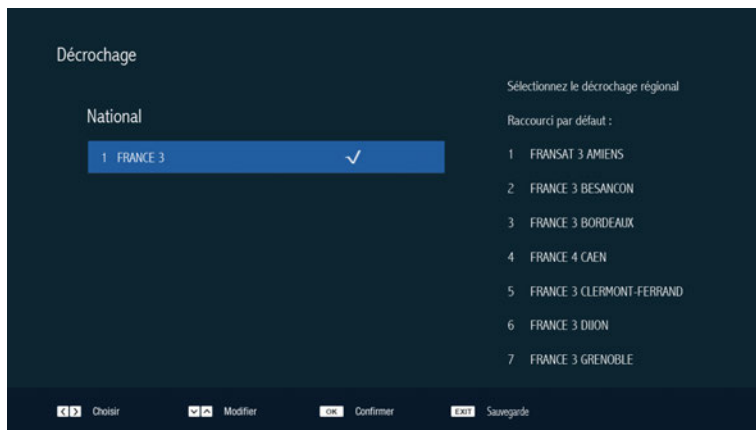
Décrochage

National

1 FRANCE 3 ✓

Sélectionnez le décrochage régional

Raccourci par défaut :

1 FRANSAT 3 AMIENS

2 FRANCE 3 BESANCON

3 FRANCE 3 BORDEAUX

4 FRANCE 4 CAEN

5 FRANCE 3 CLERMONT-FERRAND

6 FRANCE 3 DIJON

7 FRANCE 3 GRENOBLE

Choisir Modifier OK Confirmer EXIT Sauvegarde